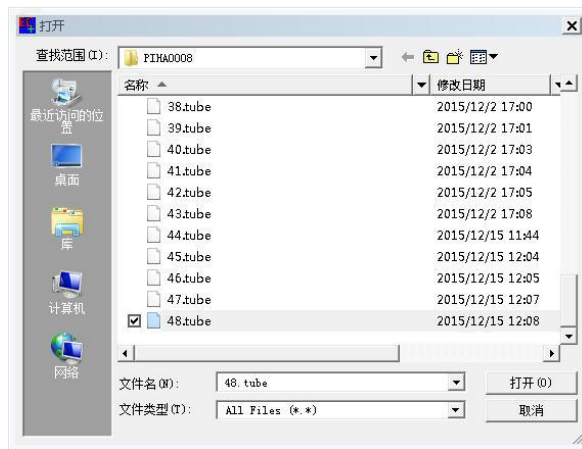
打开

查找范围(I): PIHA0008

最近访问的位置
桌面
库
计算机
网络

| 名称 | 修改日期 |
|---|---|
| 38.tube | 2015/12/2 17:00 |
| 39.tube | 2015/12/2 17:01 |
| 40.tube | 2015/12/2 17:03 |
| 41.tube | 2015/12/2 17:04 |
| 42.tube | 2015/12/2 17:05 |
| 43.tube | 2015/12/2 17:08 |
| 44.tube | 2015/12/15 11:44 |
| 45.tube | 2015/12/15 12:04 |
| 46.tube | 2015/12/15 12:05 |
| 47.tube | 2015/12/15 12:07 |
| 48.tube | 2015/12/15 12:08 |

文件名(N): 48.tube
打开(O)
文件类型(T): All Files (*.*)
取消